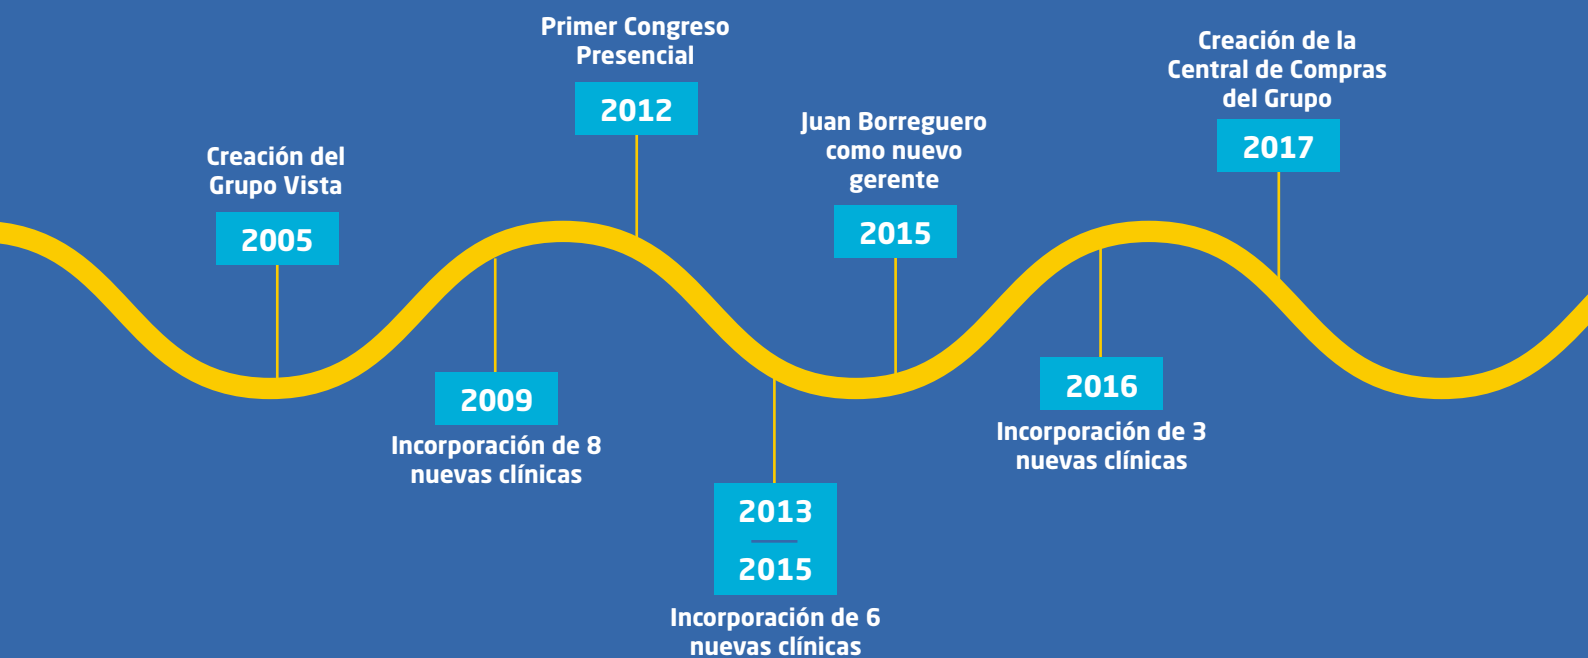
Creación del Grupo Vista

2005

2009

Incorporación de 8 nuevas clínicas

Primer Congreso Presencial

2012

2013

2015

Incorporación de 6 nuevas clínicas

Juan Borreguero como nuevo gerente

2015

2016

Incorporación de 3 nuevas clínicas

Creación de la Central de Compras del Grupo

2017